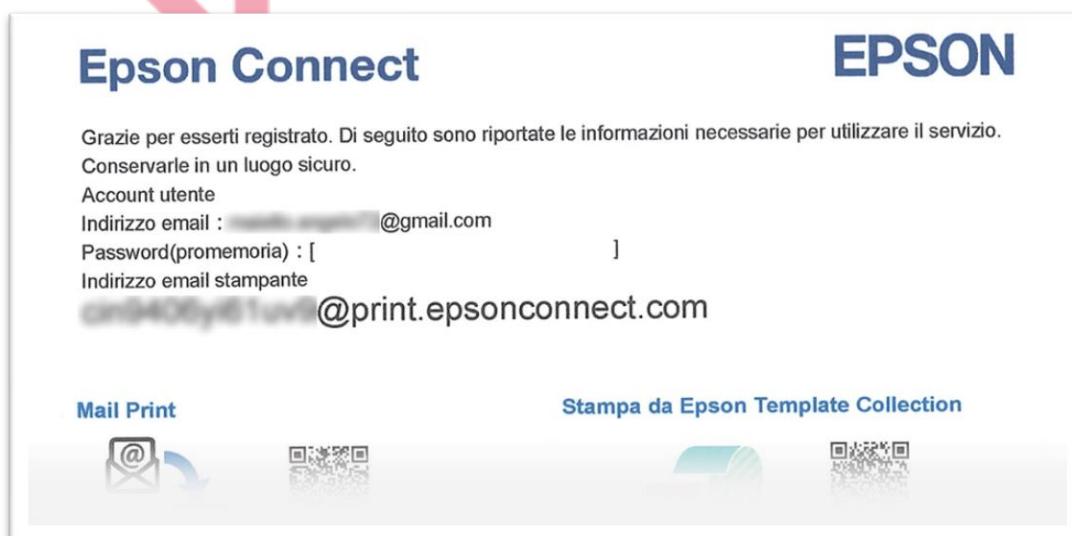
Epson Connect

EPSON

Grazie per esserti registrato. Di seguito sono riportate le informazioni necessarie per utilizzare il servizio. Conservarle in un luogo sicuro.

Account utente

Indirizzo email : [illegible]@gmail.com

Password(promemoria) : [ ]

Indirizzo email stampante

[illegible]@print.epsonconnect.com

Mail Print

Stampa da Epson Template Collection